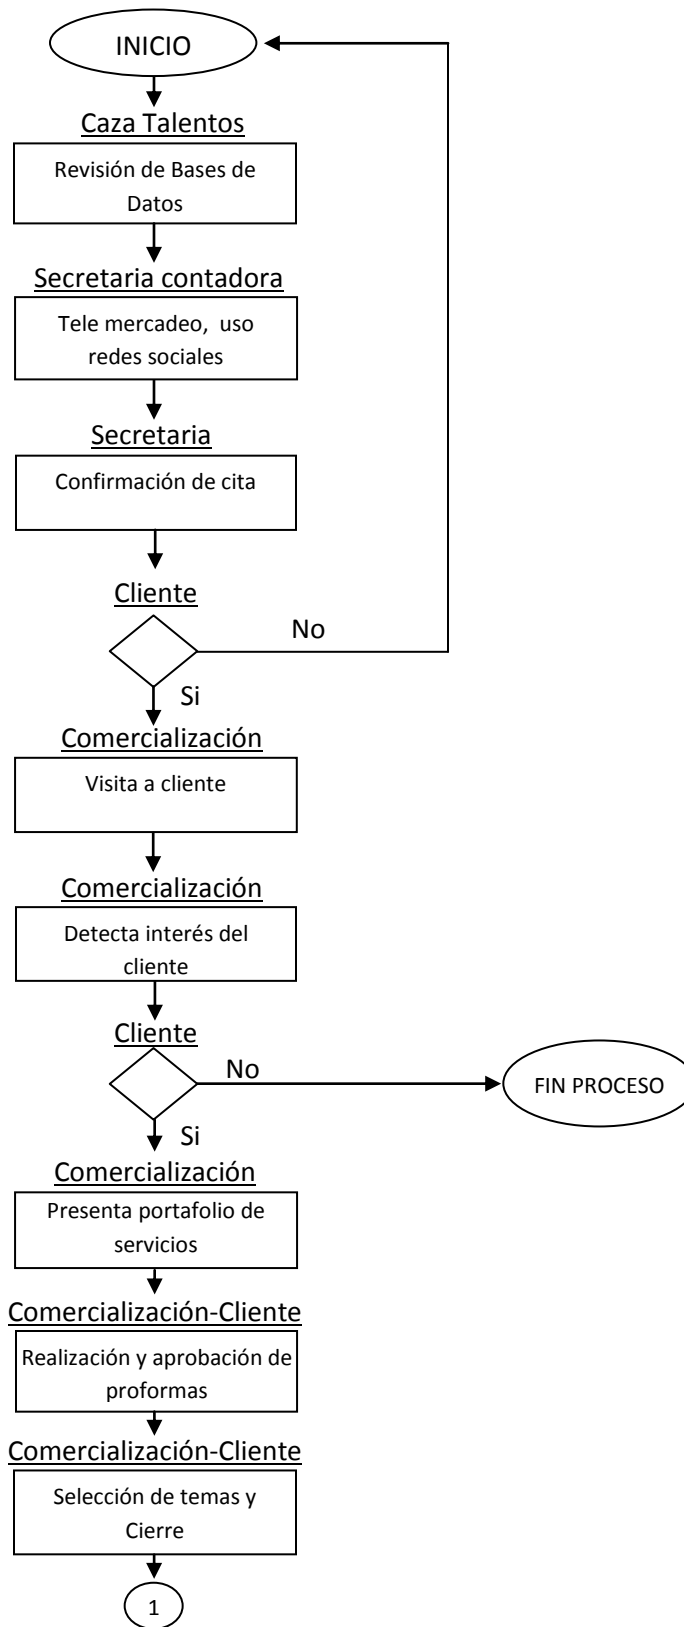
INICIO

Caza Talentos

Revisión de Bases de Datos

Secretaria contadora

Tele mercadeo, uso redes sociales

Secretaria

Confirmación de cita

Cliente

No

Si

Comercialización

Visita a cliente

Comercialización

Detecta interés del cliente

Cliente

No

FIN PROCESO

Si

Comercialización

Presenta portafolio de servicios

Comercialización-Cliente

Realización y aprobación de proformas

Comercialización-Cliente

Selección de temas y Cierre

1